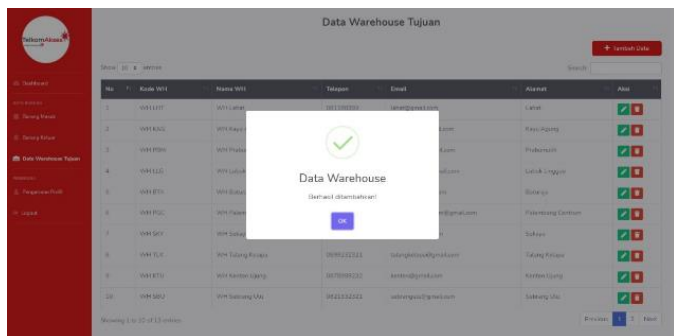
TelkomAkses

Dashboard

Barang Masuk

Barang Keluar

Data Warehouse Tujuan

Pengaturan Profil

Logout

Data Warehouse Tujuan

+ Tambah Data

Show 10 entries

Search:

| No | Kode WH | Nama WH | Telepon | Email | Alamat | Aksi |
|---|---|---|---|---|---|---|
| 1 | WH LHT | WH Lahat | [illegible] | lahat@gmail.com | Lahat | |
| 2 | WH KAG | WH Kayu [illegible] | | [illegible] | Kayu Agung | |
| 3 | WH PBM | WH Prabu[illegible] | | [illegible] | Prabumulih | |
| 4 | WH LLG | WH Lubuk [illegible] | | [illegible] | Lubuk Linggau | |
| 5 | WH BTA | WH Batur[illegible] | | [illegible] | Baturaja | |
| 6 | WH PLG | WH Palem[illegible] | | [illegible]@gmail.com | Palembang Centrum | |
| 7 | WH SKY | WH Sekay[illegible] | | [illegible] | Sekayu | |
| 8 | WH TLK | WH Talang Kelapa | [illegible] | talangkelapa@gmail.com | Talang Kelapa | |
| 9 | WH KTG | WH Kenten ujung | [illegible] | kenten@gmail.com | Kenten Ujung | |
| 10 | WH SBU | WH Sebrang Ulu | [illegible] | sebrangulu@gmail.com | Sebrang Ulu | |

Showing 1 to 10 of 13 entries

Previous 1 2 Next

Data Warehouse

Berhasil ditambahkan!

OK